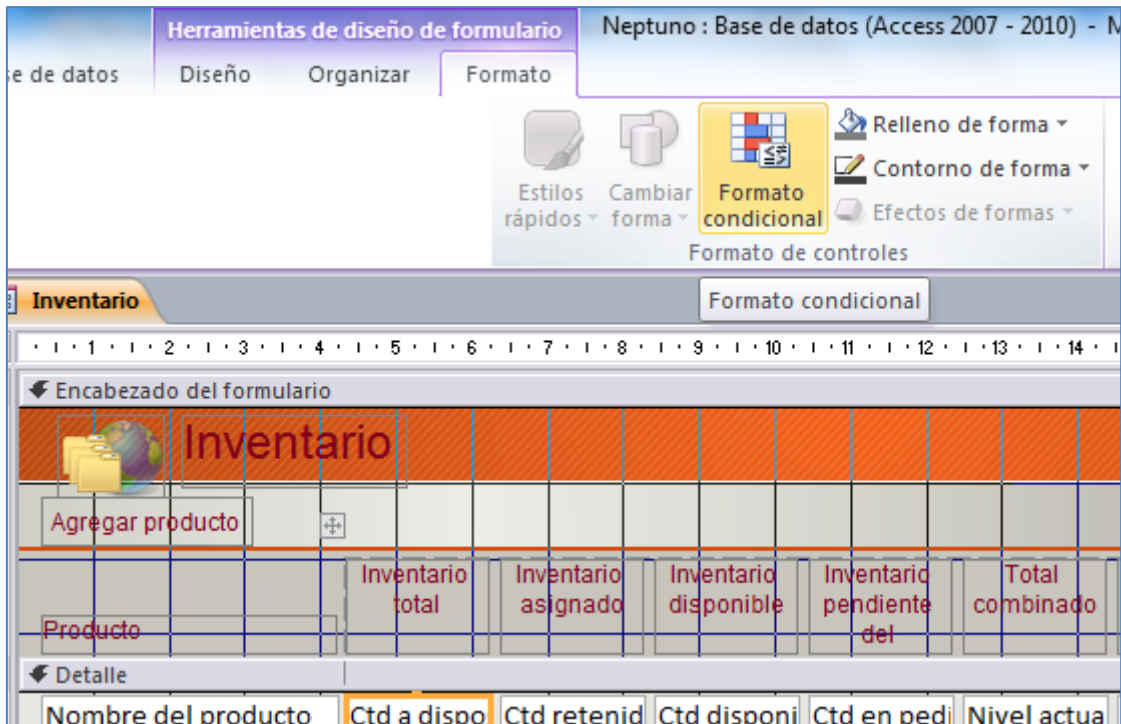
Herramientas de diseño de formulario
Neptuno : Base de datos (Access 2007 - 2010) - M
e de datos
Diseño
Organizar
Formato
Estilos rápidos
Cambiar forma
Formato condicional
Relleno de forma
Contorno de forma
Efectos de formas
Formato de controles
Inventario
Formato condicional
1 2 3 4 5 6 7 8 9 10 11 12 13 14
Encabezado del formulario
Inventario
Agregar producto
Producto
Inventario total
Inventario asignado
Inventario disponible
Inventario pendiente del
Total combinado
Detalle
Nombre del producto
Ctd a dispo
Ctd retenid
Ctd disponi
Ctd en pedi
Nivel actua